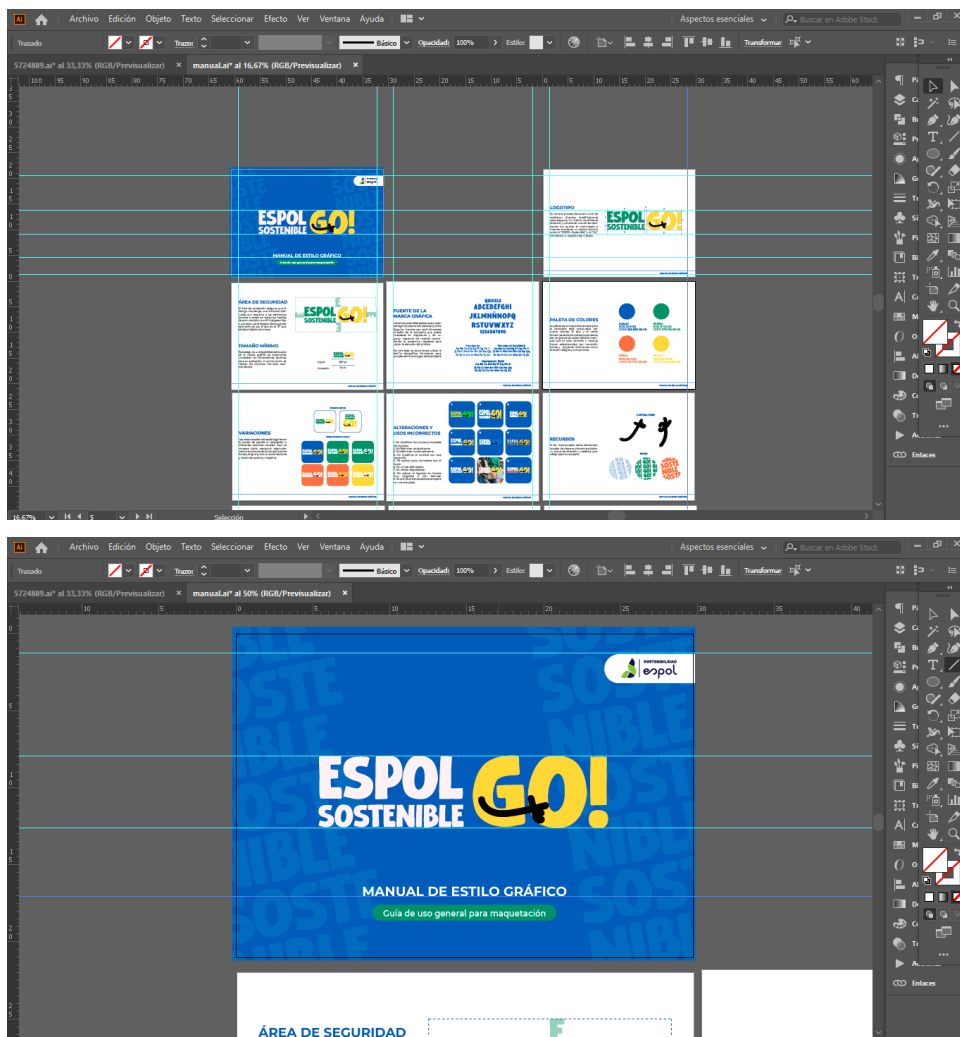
Ai Archivo Edición Objeto Texto Seleccionar Efecto Ver Ventana Ayuda

Aspectos esenciales Buscar en Adobe Stock

Trazado Trazo: Básico Opacidad: 100% Estilo: Transformar

5724889.ai* al 33,33% (RGB/Previsualizar) × manual.ai* al 16,67% (RGB/Previsualizar) ×

ESPOL SOSTENIBLE GO!

MANUAL DE ESTILO GRÁFICO

Guía de uso general para maquetación

LOGOTIPO

ESPOL SOSTENIBLE GO!

ÁREA DE SEGURIDAD

ESPOL SOSTENIBLE GO!

TAMAÑO MÍNIMO

FUENTE DE LA MARCA GRÁFICA

QUICKLA ABCDEFGHI JKLMNÑOPQ RSTUVWXYZ 1234567890

PALETA DE COLORES

VARIACIONES

ALTERACIONES Y USOS INCORRECTOS

RECURSOS

16,67% 5 Selección

Enlaces

Ai Archivo Edición Objeto Texto Seleccionar Efecto Ver Ventana Ayuda

Aspectos esenciales Buscar en Adobe Stock

Trazado Trazo: Básico Opacidad: 100% Estilo: Transformar

5724889.ai* al 33,33% (RGB/Previsualizar) × manual.ai* al 50% (RGB/Previsualizar) ×

SOSTENIBILIDAD espol

SOSTE NIBLE

ESPOL SOSTENIBLE GO!

MANUAL DE ESTILO GRÁFICO

Guía de uso general para maquetación

ÁREA DE SEGURIDAD

Enlaces